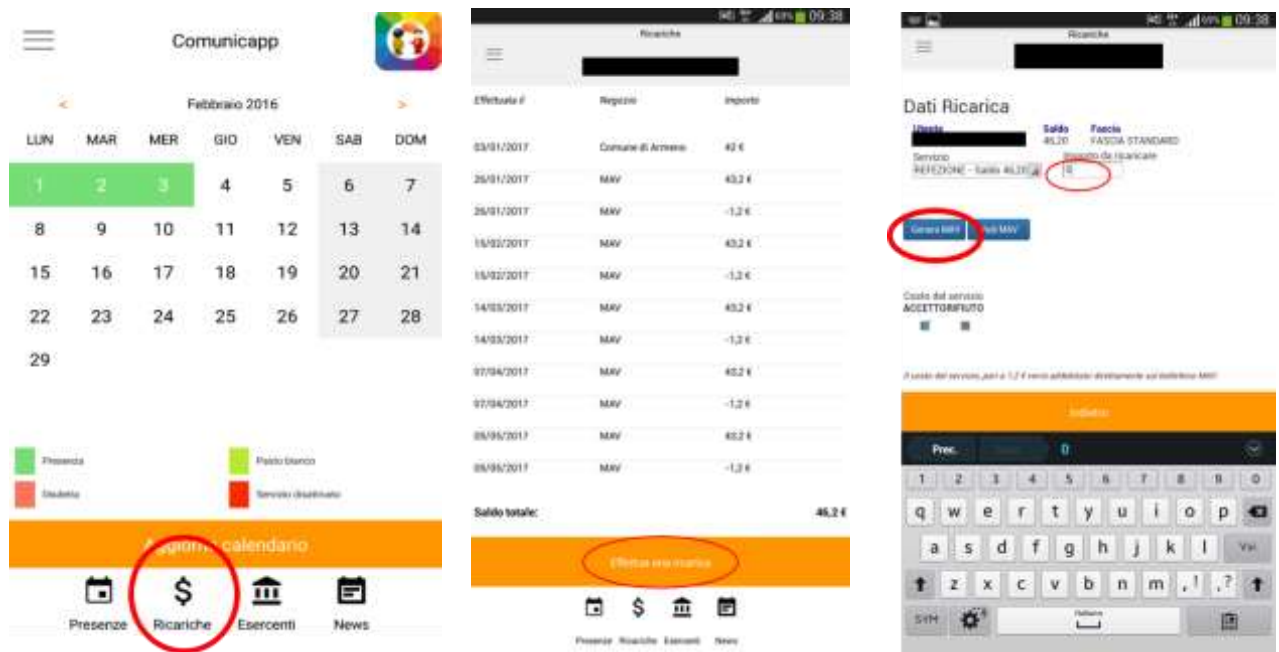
Comunicapp

<

Febbraio 2016

>

| LUN | MAR | MER | GIO | VEN | SAB | DOM |
|---|---|---|---|---|---|---|
| 1 | 2 | 3 | 4 | 5 | 6 | 7 |
| 8 | 9 | 10 | 11 | 12 | 13 | 14 |
| 15 | 16 | 17 | 18 | 19 | 20 | 21 |
| 22 | 23 | 24 | 25 | 26 | 27 | 28 |
| 29 | | | | | | |

Presenza
Pasto bianco
Disdetta
Servizio disattivato

Aggiorna calendario

Presenze Ricariche Esercenti News

09:38

Ricariche

| Effettuata il | Negozio | Importo |
|---|---|---|
| 03/01/2017 | Comune di Armeno | 42 € |
| 26/01/2017 | MAV | 43,2 € |
| 26/01/2017 | MAV | -1,2 € |
| 15/02/2017 | MAV | 43,2 € |
| 15/02/2017 | MAV | -1,2 € |
| 14/03/2017 | MAV | 43,2 € |
| 14/03/2017 | MAV | -1,2 € |
| 07/04/2017 | MAV | 43,2 € |
| 07/04/2017 | MAV | -1,2 € |
| 05/05/2017 | MAV | 43,2 € |
| 05/05/2017 | MAV | -1,2 € |

Saldo totale: 46,2 €

Effettua una ricarica

Presenze Ricariche Esercenti News

09:38

Ricariche

Dati Ricarica

Utente
Saldo 46,20
Fascia FASCIA STANDARD
Servizio REFEZIONE - Saldo 46,20
Importo da ricaricare
0

Genera MAV
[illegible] MAV

Costo del servizio
ACCETTO/RIFIUTO

Il costo del servizio, pari a 1,2 € verrà addebitato direttamente sul bollettino MAV

Indietro

Prec. 0

1 2 3 4 5 6 7 8 9 0
q w e r t y u i o p
a s d f g h j k l Vai
z x c v b n m , ! . ?
SYM Italiano